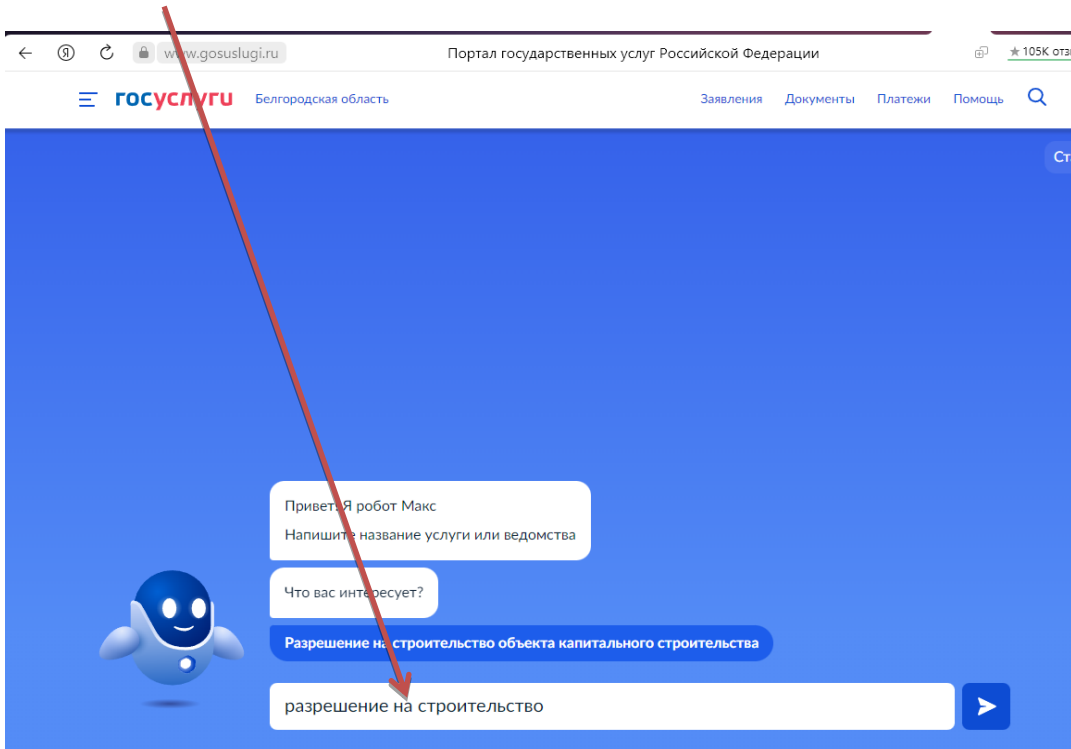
Я
www.gosuslugi.ru
Портал государственных услуг Российской Федерации
★ 105K отз

госуслуги Белгородская область
Заявления Документы Платежи Помощь

Ст

Привет! Я робот Макс
Напишите название услуги или ведомства

Что вас интересует?

Разрешение на строительство объекта капитального строительства

разрешение на строительство